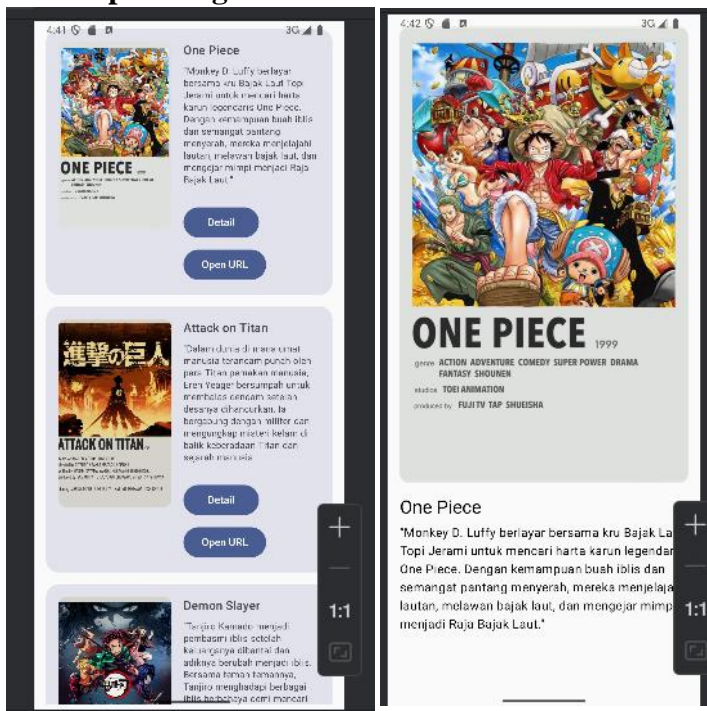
4:41 3G

ONE PIECE

One Piece

"Monkey D. Luffy berlayar bersama kru Bajak Laut Topi Jerami untuk mencari harta karun legendaris One Piece. Dengan kemampuan buah iblis dan semangat pantang menyerah, mereka menjelajahi lautan, melawan bajak laut, dan mengejar mimpi menjadi Raja Bajak Laut."

Detail

Open URL

進撃の巨人

ATTACK ON TITAN

Attack on Titan

"Dalam dunia di mana umat manusia terancam punah oleh para Titan pemakan manusia, Eren Yeager bersumpah untuk membalas dendam setelah desanya dihancurkan. Ia bergabung dengan militer dan mengungkap misteri kelam di balik keberadaan Titan dan sejarah manusia."

Detail

Open URL

Demon Slayer

"Tanjiro Kamado menjadi pembasmi iblis setelah keluarganya dibantai dan adiknya berubah menjadi iblis. Bersama teman-temannya, Tanjiro menghadapi berbagai iblis berbahaya demi mencari

4:42 3G

ONE PIECE 1999

genre ACTION ADVENTURE COMEDY SUPER POWER DRAMA FANTASY SHOUNEN

studios TOEI ANIMATION

produced by FUJITV TAP SHUEISHA

One Piece

"Monkey D. Luffy berlayar bersama kru Bajak La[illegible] Topi Jerami untuk mencari harta karun legendar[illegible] One Piece. Dengan kemampuan buah iblis dan semangat pantang menyerah, mereka menjelaja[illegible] lautan, melawan bajak laut, dan mengejar mimp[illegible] menjadi Raja Bajak Laut."

+
1:1
+
1:1